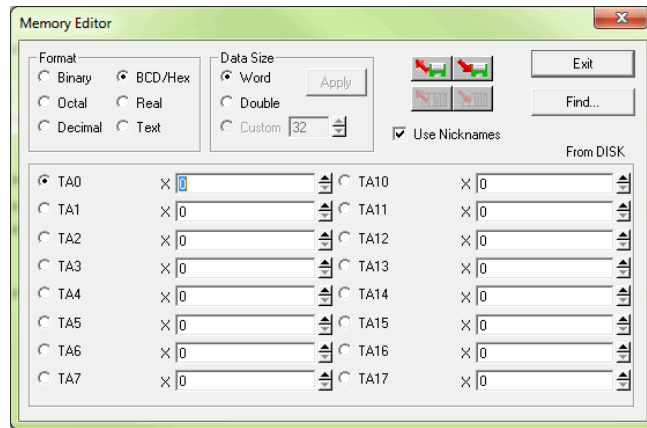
Memory Editor

Format
Binary
BCD/Hex
Octal
Real
Decimal
Text

Data Size
Word
Double
Custom 32

Apply

Exit

Find...

Use Nicknames

From DISK

| | | | |
|---|---|---|---|
| TA0 | X 0 | TA10 | X 0 |
| TA1 | X 0 | TA11 | X 0 |
| TA2 | X 0 | TA12 | X 0 |
| TA3 | X 0 | TA13 | X 0 |
| TA4 | X 0 | TA14 | X 0 |
| TA5 | X 0 | TA15 | X 0 |
| TA6 | X 0 | TA16 | X 0 |
| TA7 | X 0 | TA17 | X 0 |